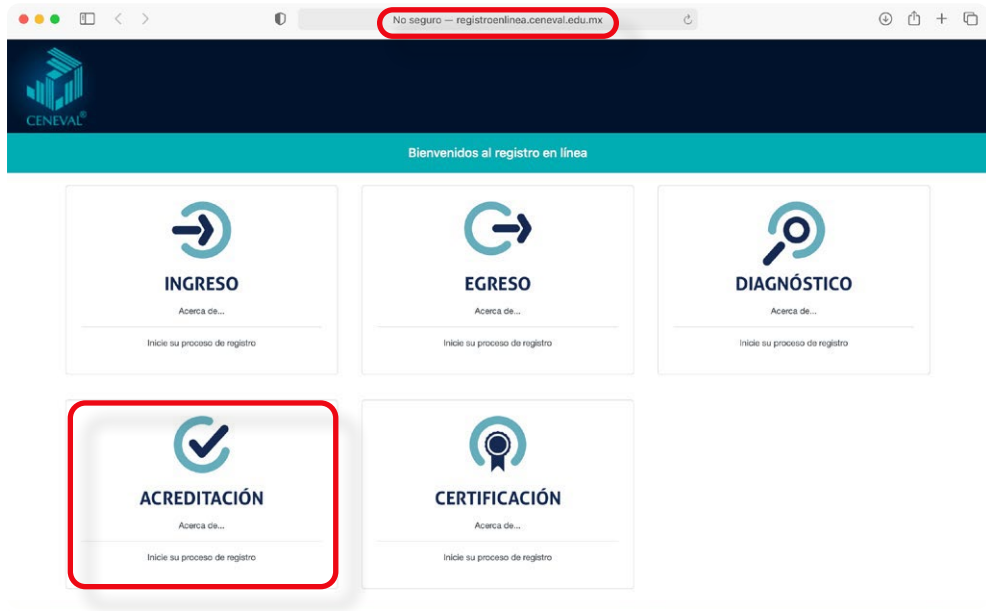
No seguro — registroenlinea.ceneval.edu.mx

CENEVAL®

Bienvenidos al registro en línea

INGRESO
Acerca de...
Inicie su proceso de registro

EGRESO
Acerca de...
Inicie su proceso de registro

DIAGNÓSTICO
Acerca de...
Inicie su proceso de registro

ACREDITACIÓN
Acerca de...
Inicie su proceso de registro

CERTIFICACIÓN
Acerca de...
Inicie su proceso de registro